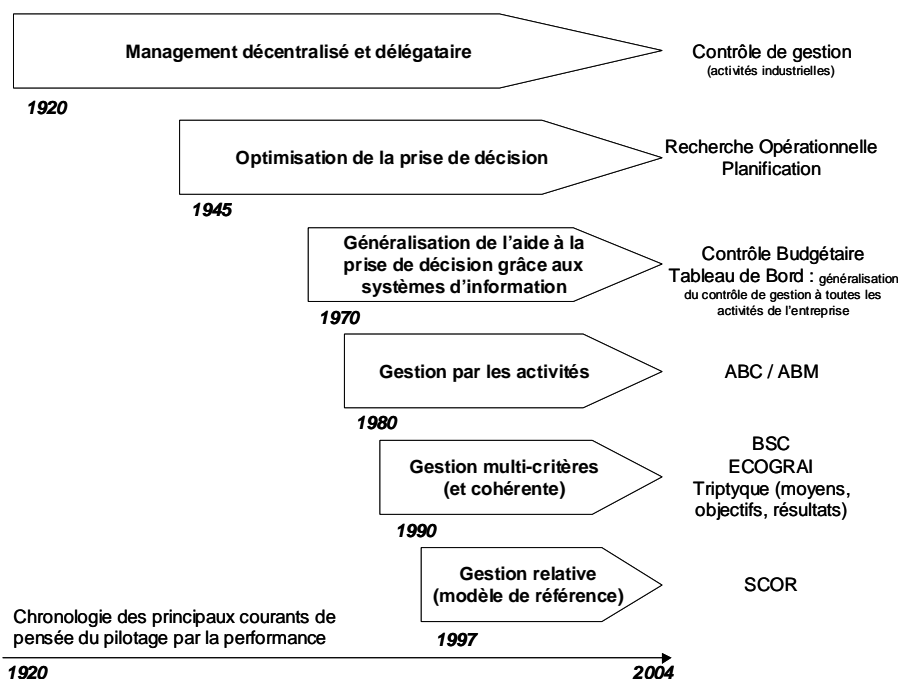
Management décentralisé et délégataire

Contrôle de gestion
(activités industrielles)

1920

Optimisation de la prise de décision

Recherche Opérationnelle
Planification

1945

Généralisation de l'aide à la prise de décision grâce aux systèmes d'information

Contrôle Budgétaire
Tableau de Bord : généralisation du contrôle de gestion à toutes les activités de l'entreprise

1970

Gestion par les activités

ABC / ABM

1980

Gestion multi-critères (et cohérente)

BSC
ECOGRAI
Triptyque (moyens, objectifs, résultats)

1990

Gestion relative (modèle de référence)

SCOR

1997

Chronologie des principaux courants de pensée du pilotage par la performance

1920

2004